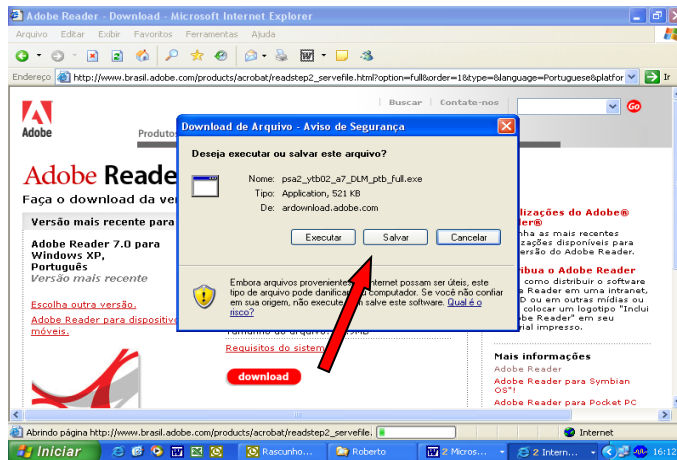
Adobe Reader - Download - Microsoft Internet Explorer

Arquivo Editar Exibir Favoritos Ferramentas Ajuda

Endereço http://www.brasil.adobe.com/products/acrobat/readstep2_servefile.html?option=full&order=1&type=&language=Portuguese&platfor

Ir

Buscar | Contate-nos

Go

Adobe

Produtos

Adobe Reade

Faça o download da ve

Versão mais recente para

Adobe Reader 7.0 para Windows XP, Português
Versão mais recente

Escolha outra versão.

Adobe Reader para dispositivos móveis.

Requisitos do sistem

download

lizações do Adobe® der®

nha as mais recentes zações disponíveis para ersão do Adobe Reader.

ibua o Adobe Reader

como distribuir o software e Reader em uma intranet, D ou em outras mídias ou colocar um logotipo "Inclui be Reader" em seu rial impresso.

Mais informações

Adobe Reader

Adobe Reader para Symbian OS™

Adobe Reader para Pocket PC

Download de Arquivo - Aviso de Segurança

Deseja executar ou salvar este arquivo?

Nome: psa2_ytb02_a7_DLM_ptb_full.exe
Tipo: Application, 521 KB
De: ardownload.adobe.com

Executar | Salvar | Cancelar

Embora arquivos provenientes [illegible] Internet possam ser úteis, este tipo de arquivo pode danificar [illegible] computador. Se você não confiar em sua origem, não execute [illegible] salve este software. Qual é o risco?

Abrindo página http://www.brasil.adobe.com/products/acrobat/readstep2_servefile.

Internet

Iniciar

Rascunho...

Roberto

2 Micros...

2 Intern...

16:12